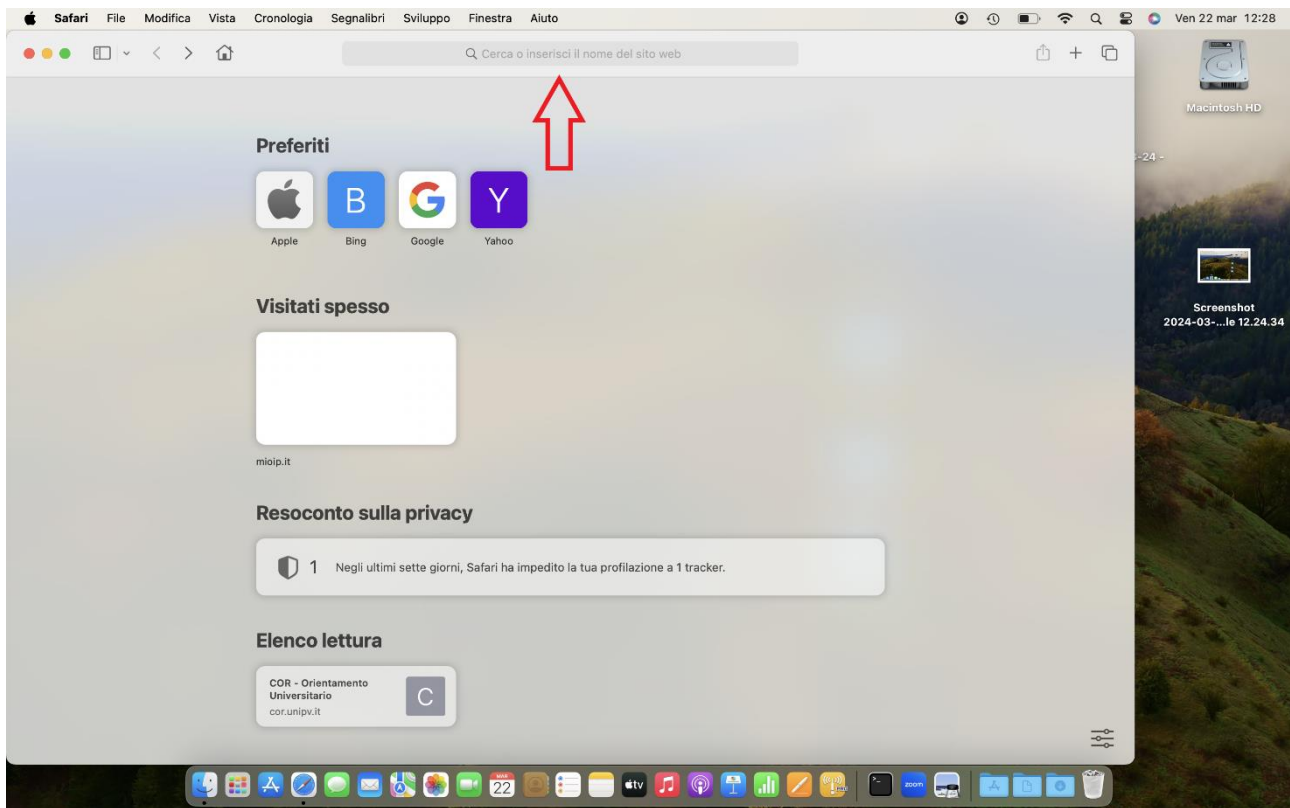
Safari File Modifica Vista Cronologia Segnalibri Sviluppo Finestra Aiuto

Ven 22 mar 12:28

Cerca o inserisci il nome del sito web

Macintosh HD

-24 -

Screenshot 2024-03-...le 12.24.34

Preferiti

B

Y

Apple Bing Google Yahoo

Visitati spesso

mioip.it

Resoconto sulla privacy

1 Negli ultimi sette giorni, Safari ha impedito la tua profilazione a 1 tracker.

Elenco lettura

COR - Orientamento Universitario
cor.unipv.it

C

MAR
22

tv

zoom